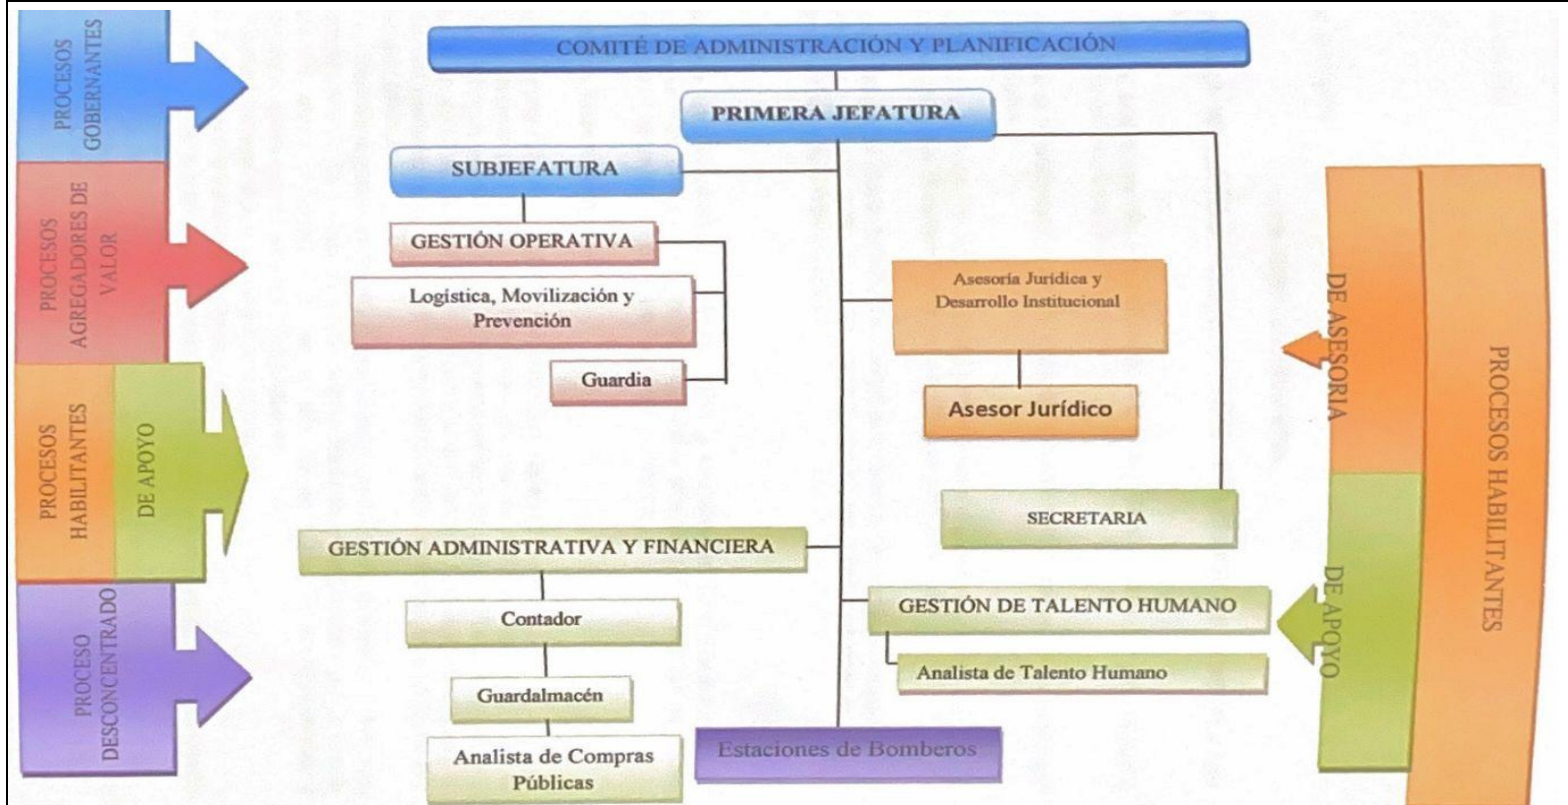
PROCESOS GOBERNANTES

PROCESOS AGREGADORES DE VALOR

PROCESOS HABILITANTES

DE APOYO

PROCESO DESCONCENTRADO

COMITÉ DE ADMINISTRACIÓN Y PLANIFICACIÓN

PRIMERA JEFATURA

SUBJEFATURA

GESTIÓN OPERATIVA

Logística, Movilización y Prevención

Guardia

Asesoría Jurídica y Desarrollo Institucional

Asesor Jurídico

SECRETARIA

GESTIÓN ADMINISTRATIVA Y FINANCIERA

Contador

Guardalmacén

Analista de Compras Públicas

Estaciones de Bomberos

GESTIÓN DE TALENTO HUMANO

Analista de Talento Humano

DE ASESORIA

DE APOYO

PROCESOS HABILITANTES